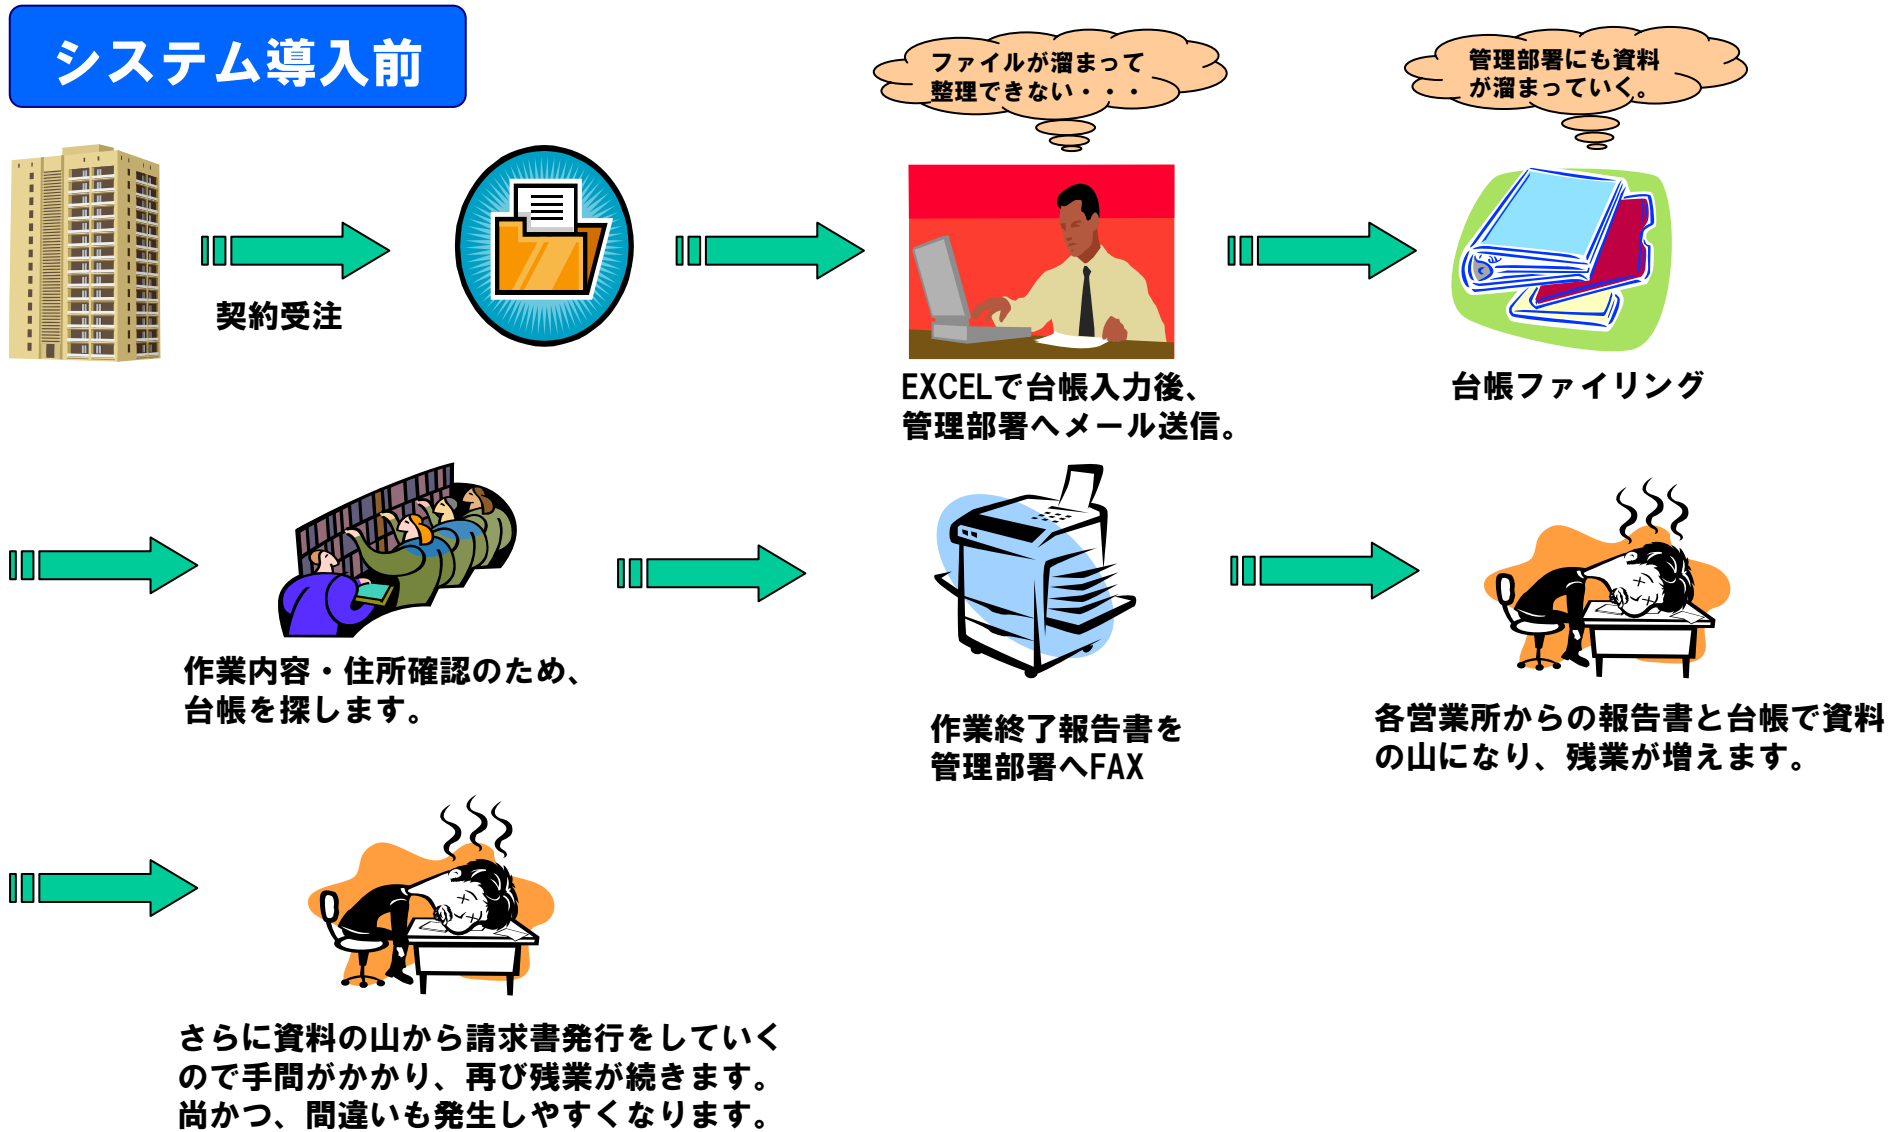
システム導入前

契約受注

ファイルが溜まって
整理できない・・・

EXCELで台帳入力後、
管理部署へメール送信。

管理部署にも資料
が溜まっていく。

台帳ファイリング

作業内容・住所確認のため、
台帳を探します。

作業終了報告書を
管理部署へFAX

各営業所からの報告書と台帳で資料の山になり、残業が増えます。

さらに資料の山から請求書発行をしていくので手間がかかり、再び残業が続きます。
尚かつ、間違いも発生しやすくなります。